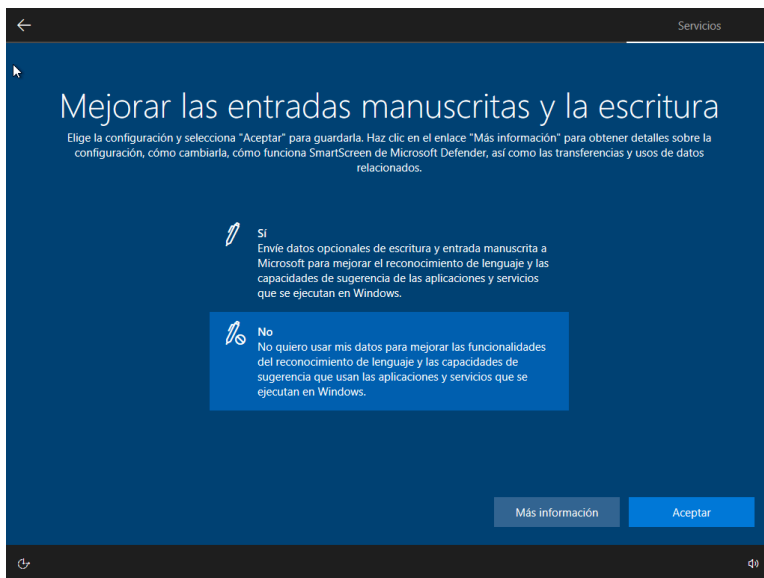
Servicios

Mejorar las entradas manuscritas y la escritura

Elige la configuración y selecciona "Aceptar" para guardarla. Haz clic en el enlace "Más información" para obtener detalles sobre la configuración, cómo cambiarla, cómo funciona SmartScreen de Microsoft Defender, así como las transferencias y usos de datos relacionados.

Sí
Envíe datos opcionales de escritura y entrada manuscrita a Microsoft para mejorar el reconocimiento de lenguaje y las capacidades de sugerencia de las aplicaciones y servicios que se ejecutan en Windows.

No
No quiero usar mis datos para mejorar las funcionalidades del reconocimiento de lenguaje y las capacidades de sugerencia que usan las aplicaciones y servicios que se ejecutan en Windows.

Más información

Aceptar